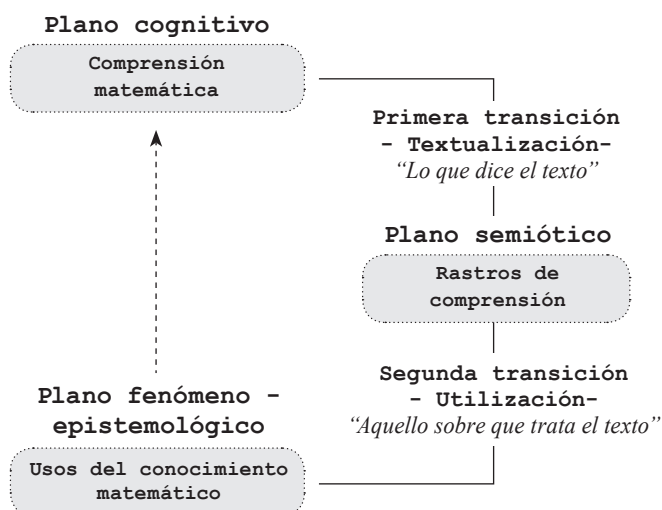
Plano cognitivo

Comprensión matemática

Primera transición
- Textualización-
"Lo que dice el texto"

Plano semiótico

Rastros de comprensión

Segunda transición
- Utilización-
"Aquello sobre que trata el texto"

Plano fenómeno - epistemológico

Usos del conocimiento matemático